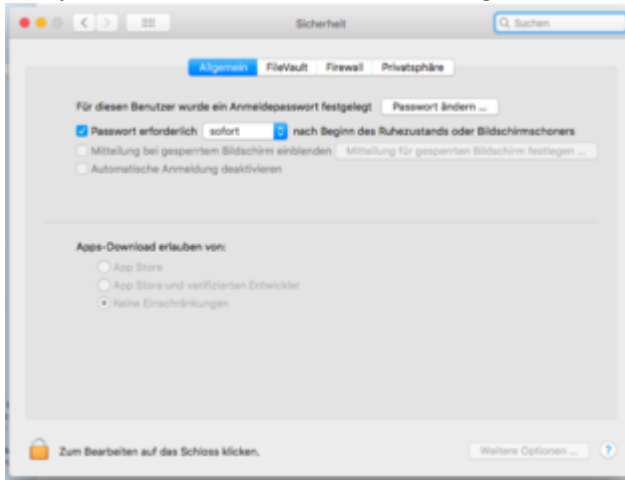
Sicherheit

Suchen

Allgemein | FileVault | Firewall | Privatsphäre

Für diesen Benutzer wurde ein Anmeldepasswort festgelegt Passwort ändern ...

Passwort erforderlich sofort nach Beginn des Ruhezustands oder Bildschirmschoners

Mitteilung bei gesperrtem Bildschirm einblenden Mitteilung für gesperrten Bildschirm festlegen ...

Automatische Anmeldung deaktivieren

Apps-Download erlauben von:

App Store

App Store und verifizierten Entwickler

Keine Einschränkungen

Zum Bearbeiten auf das Schloss klicken.

Weitere Optionen ...

?